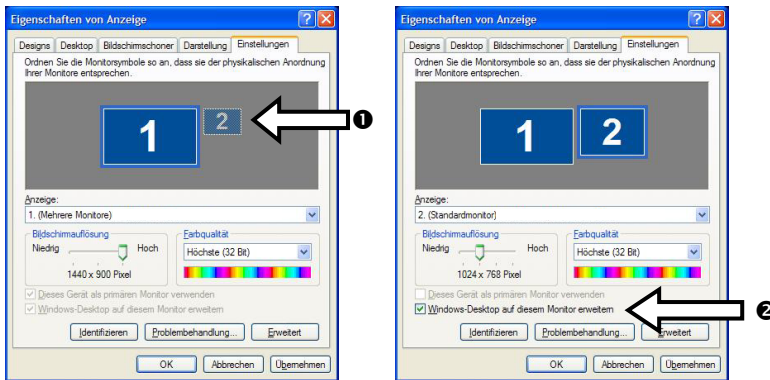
Eigenschaften von Anzeige

Designs | Desktop | Bildschirmschoner | Darstellung | Einstellungen

Ordnen Sie die Monitorsymbole so an, dass sie der physikalischen Anordnung Ihrer Monitore entsprechen.

1

2

❶

Anzeige:

1. (Mehrere Monitore)

Bildschirmauflösung

Niedrig

Hoch

1440 x 900 Pixel

Farbqualität

Höchste (32 Bit)

Dieses Gerät als primären Monitor verwenden

Windows-Desktop auf diesem Monitor erweitern

Identifizieren

Problembehandlung...

Erweitert

OK

Abbrechen

Übernehmen

Eigenschaften von Anzeige

Designs | Desktop | Bildschirmschoner | Darstellung | Einstellungen

Ordnen Sie die Monitorsymbole so an, dass sie der physikalischen Anordnung Ihrer Monitore entsprechen.

1

2

Anzeige:

2. (Standardmonitor)

Bildschirmauflösung

Niedrig

Hoch

1024 x 768 Pixel

Farbqualität

Höchste (32 Bit)

Dieses Gerät als primären Monitor verwenden

Windows-Desktop auf diesem Monitor erweitern

❷

Identifizieren

Problembehandlung...

Erweitert

OK

Abbrechen

Übernehmen